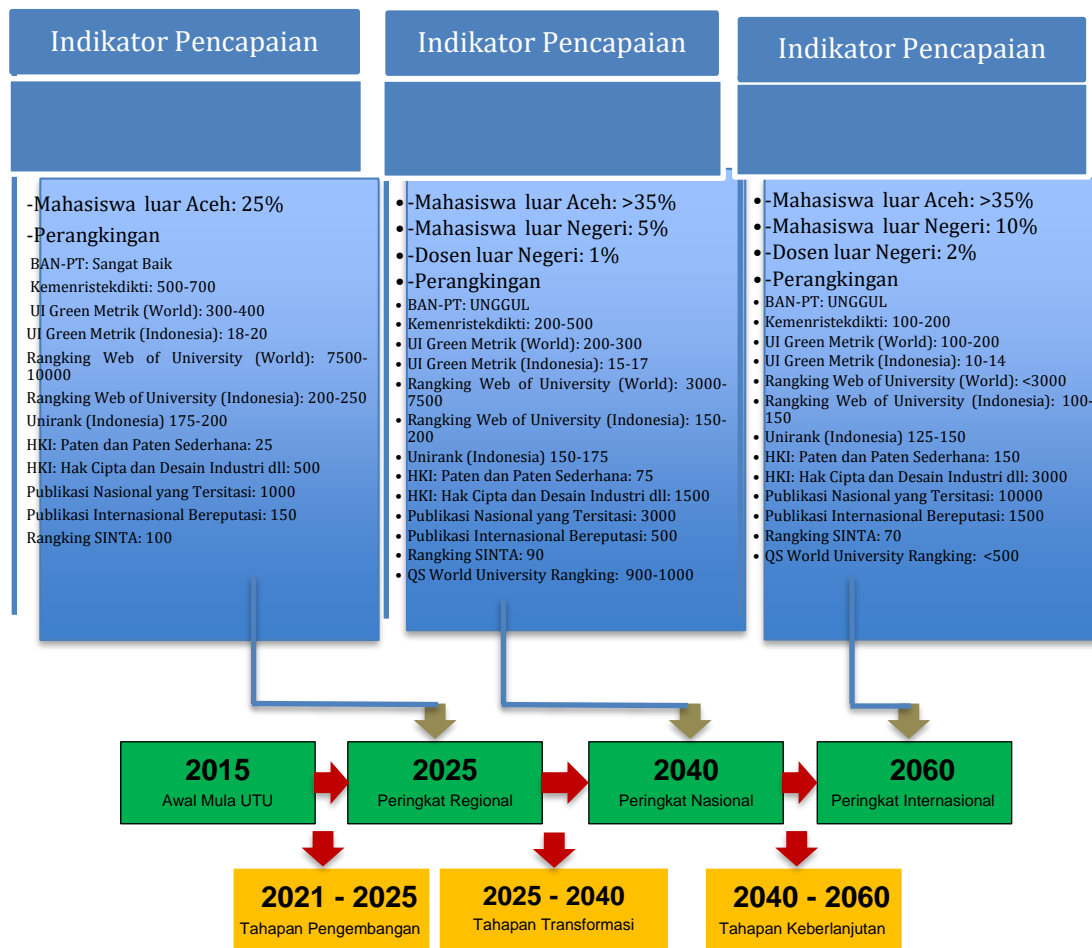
Indikator Pencapaian

-Mahasiswa luar Aceh: 25%

-Perangkingan

BAN-PT: Sangat Baik

Kemenristekdikti: 500-700

UI Green Metrik (World): 300-400

UI Green Metrik (Indonesia): 18-20

Rangking Web of University (World): 7500-10000

Rangking Web of University (Indonesia): 200-250

Unirank (Indonesia) 175-200

HKI: Paten dan Paten Sederhana: 25

HKI: Hak Cipta dan Desain Industri dll: 500

Publikasi Nasional yang Tersitasi: 1000

Publikasi Internasional Bereputasi: 150

Rangking SINTA: 100

Indikator Pencapaian

- -Mahasiswa luar Aceh: >35%
- -Mahasiswa luar Negeri: 5%
- -Dosen luar Negeri: 1%
- -Perangkingan
- BAN-PT: UNGGUL
- Kemenristekdikti: 200-500
- UI Green Metrik (World): 200-300
- UI Green Metrik (Indonesia): 15-17
- Rangking Web of University (World): 3000-7500
- Rangking Web of University (Indonesia): 150-200
- Unirank (Indonesia) 150-175
- HKI: Paten dan Paten Sederhana: 75
- HKI: Hak Cipta dan Desain Industri dll: 1500
- Publikasi Nasional yang Tersitasi: 3000
- Publikasi Internasional Bereputasi: 500
- Rangking SINTA: 90
- QS World University Rangking: 900-1000

Indikator Pencapaian

- -Mahasiswa luar Aceh: >35%
- -Mahasiswa luar Negeri: 10%
- -Dosen luar Negeri: 2%
- -Perangkingan
- BAN-PT: UNGGUL
- Kemenristekdikti: 100-200
- UI Green Metrik (World): 100-200
- UI Green Metrik (Indonesia): 10-14
- Rangking Web of University (World): <3000
- Rangking Web of University (Indonesia): 100-150
- Unirank (Indonesia) 125-150
- HKI: Paten dan Paten Sederhana: 150
- HKI: Hak Cipta dan Desain Industri dll: 3000
- Publikasi Nasional yang Tersitasi: 10000
- Publikasi Internasional Bereputasi: 1500
- Rangking SINTA: 70
- QS World University Rangking: <500

2015
Awal Mula UTU

2025
Peringkat Regional

2040
Peringkat Nasional

2060
Peringkat Internasional

2021 - 2025
Tahapan Pengembangan

2025 - 2040
Tahapan Transformasi

2040 - 2060
Tahapan Keberlanjutan